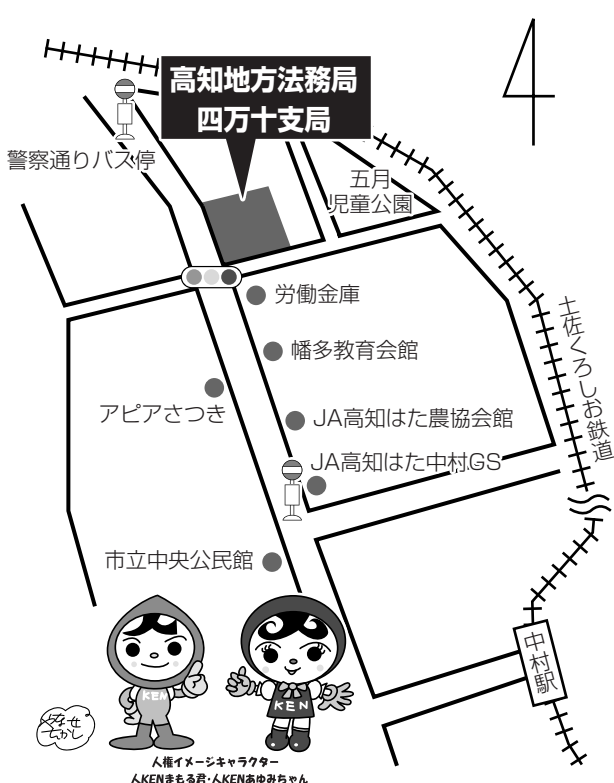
高知地方法務局
四万十支局

警察通りバス停

五月
児童公園

労働金庫

幡多教育会館

アピアさつき

JA高知はた農協会館

JA高知はた中村GS

土佐くろしお鉄道

市立中央公民館

中村駅

KEN

KEN

人権イメージキャラクター
人KENまもる君・人KENあゆみちゃん